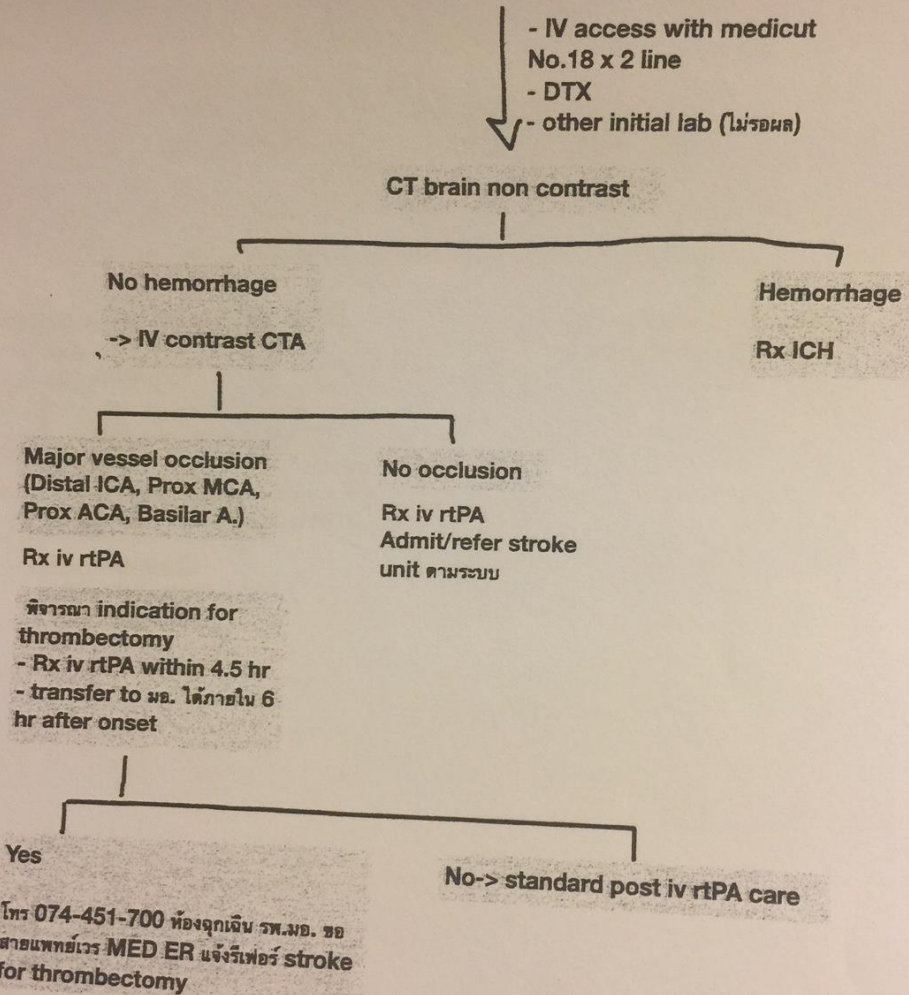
- IV access with medicut No.18 x 2 line
- DTX
- other initial lab (ไม่รอผล)

CT brain non contrast

No hemorrhage

-> IV contrast CTA

Hemorrhage

Rx ICH

Major vessel occlusion (Distal ICA, Prox MCA, Prox ACA, Basilar A.)

Rx iv rtPA

พิจารณา indication for thrombectomy
- Rx iv rtPA within 4.5 hr
- transfer to มอ. ได้ภายใน 6 hr after onset

No occlusion

Rx iv rtPA
Admit/refer stroke unit ตามระบบ

Yes

โทร 074-451-700 ห้องฉุกเฉิน รพ.มอ. ขอสายแพทย์เวร MED ER แจ้งรีเฟอร์ stroke for thrombectomy

No-> standard post iv rtPA care